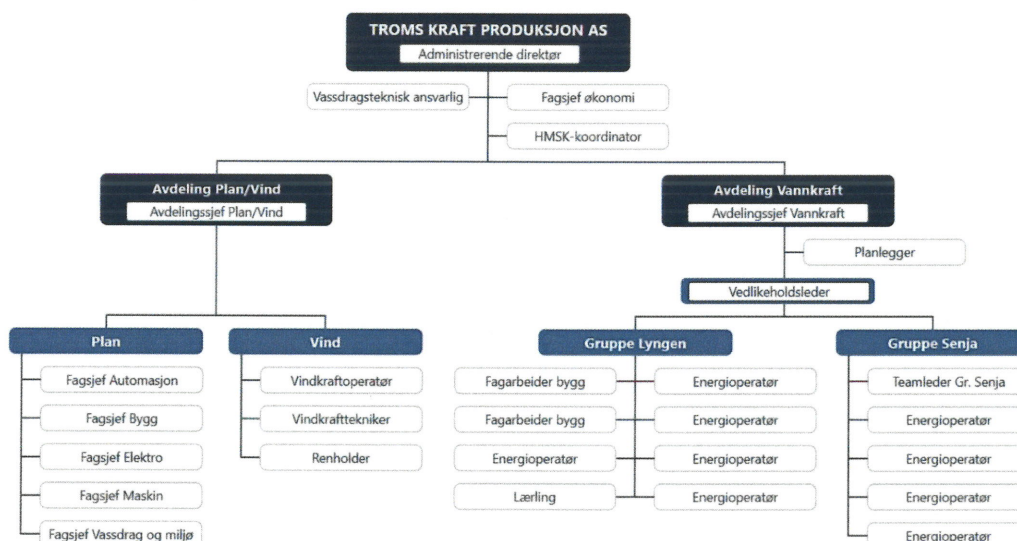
TROMS KRAFT PRODUKSJON AS
Administrerende direktør

Vassdragsteknisk ansvarlig
Fagsjef økonomi
HMSK-koordinator

Avdeling Plan/Vind
Avdelingssjef Plan/Vind

Avdeling Vannkraft
Avdelingssjef Vannkraft

Planlegger

Vedlikeholdsleder

Plan
Fagsjef Automasjon
Fagsjef Bygg
Fagsjef Elektro
Fagsjef Maskin
Fagsjef Vassdrag og miljø

Vind
Vindkraftoperatør
Vindkrafttekniker
Renholder

Gruppe Lyngen
Fagarbeider bygg
Fagarbeider bygg
Energioperatør
Lærling
Energioperatør
Energioperatør
Energioperatør
Energioperatør

Gruppe Senja
Teamleder Gr. Senja
Energioperatør
Energioperatør
Energioperatør
Energioperatør